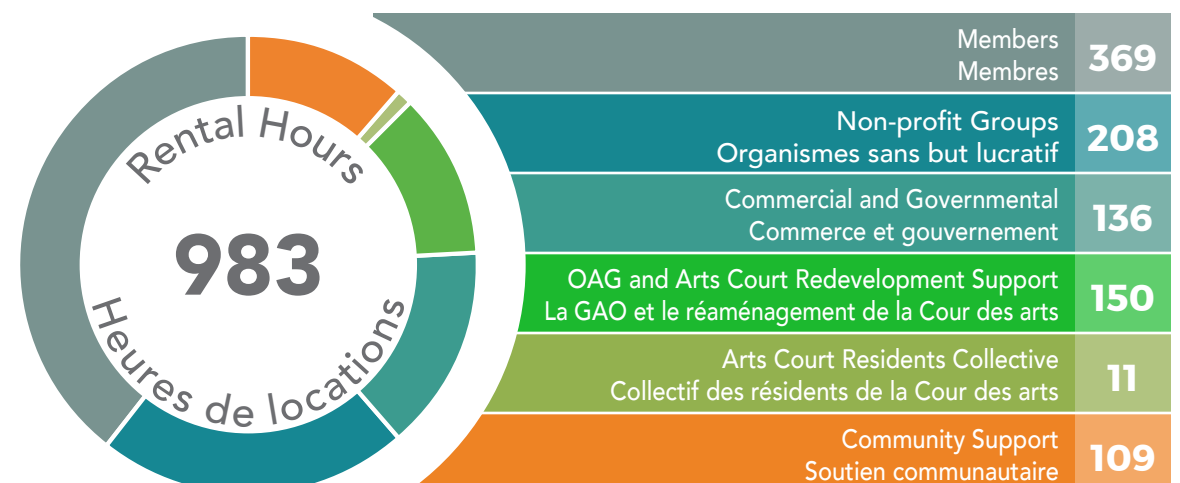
Rental Hours
983
Heures de locations

| | |
|---|---|
| Members Membres | 369 |
| Non-profit Groups Organismes sans but lucratif | 208 |
| Commercial and Governmental Commerce et gouvernement | 136 |
| OAG and Arts Court Redevelopment Support La GAO et le réaménagement de la Cour des arts | 150 |
| Arts Court Residents Collective Collectif des résidents de la Cour des arts | 11 |
| Community Support Soutien communautaire | 109 |